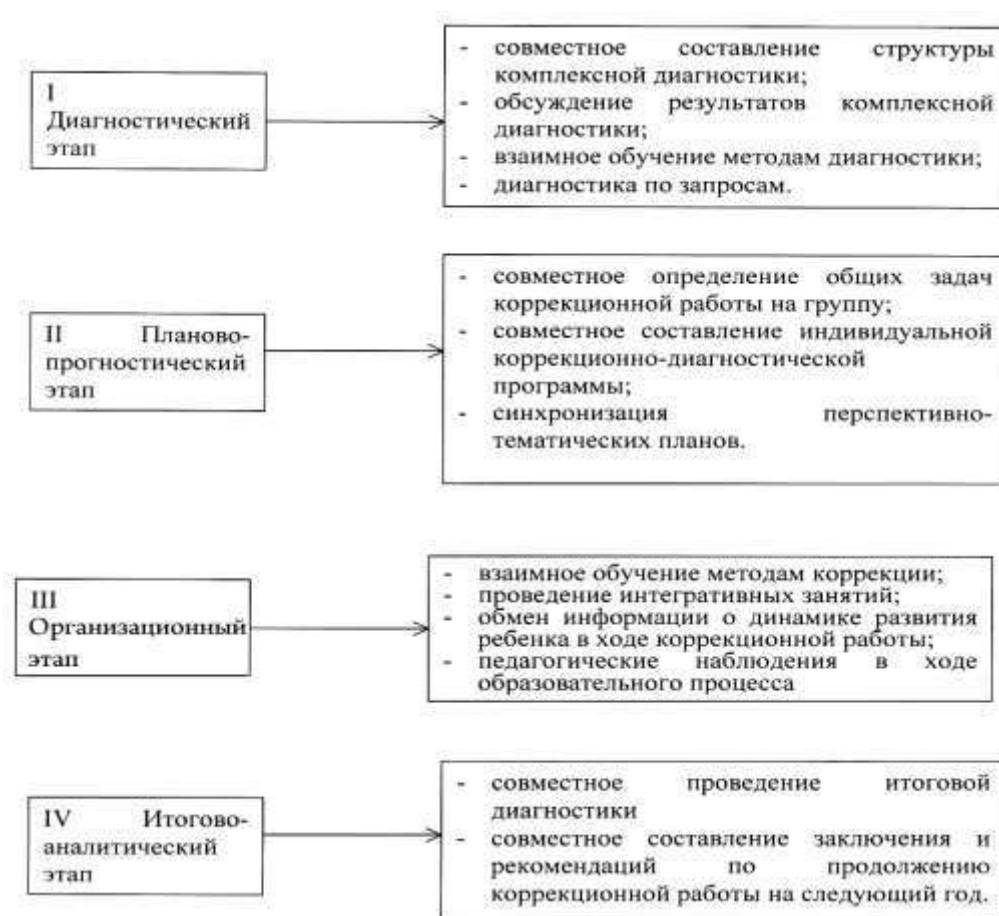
I Диагностический этап

- совместное составление структуры комплексной диагностики;
- обсуждение результатов комплексной диагностики;
- взаимное обучение методам диагностики;
- диагностика по запросам.

II Планово-прогностический этап

- совместное определение общих задач коррекционной работы на группу;
- совместное составление индивидуальной коррекционно-диагностической программы;
- синхронизация перспективно-тематических планов.

III Организационный этап

- взаимное обучение методам коррекции;
- проведение интегративных занятий;
- обмен информации о динамике развития ребенка в ходе коррекционной работы;
- педагогические наблюдения в ходе образовательного процесса

IV Итогово-аналитический этап

- совместное проведение итоговой диагностики
- совместное составление заключения и рекомендаций по продолжению коррекционной работы на следующий год.